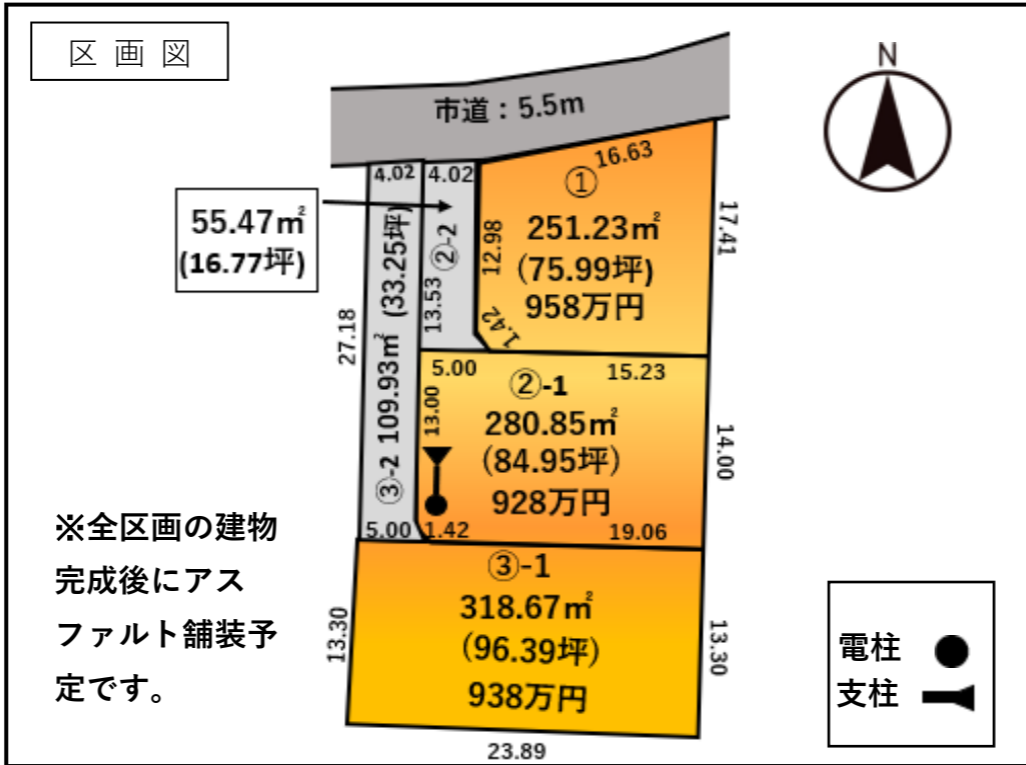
区 画 図

N

市道：5.5m

55.47㎡
(16.77坪)

4.02
4.02
②-2
12.98
13.53
1.42

①
16.63
251.23㎡
(75.99坪)
958万円
17.41

27.18
③-2 109.93㎡ (33.25坪)

5.00
②-1
15.23
13.00
280.85㎡
(84.95坪)
928万円
14.00
5.00
1.42
19.06

※全区画の建物完成後にアスファルト舗装予定です。

③-1
318.67㎡
(96.39坪)
938万円
13.30
13.30
23.89

電柱
支柱